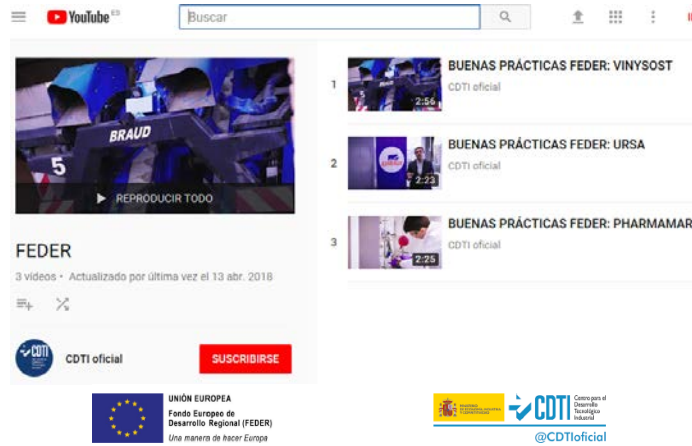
YouTube ES

Buscar

BRAUD

5

REPRODUCIR TODO

FEDER

3 vídeos • Actualizado por última vez el 13 abr. 2018

CDTI oficial

SUSCRIBIRSE

1

2:56

BUENAS PRÁCTICAS FEDER: VINYSOST

CDTI oficial

2

2:23

BUENAS PRÁCTICAS FEDER: URSA

CDTI oficial

3

2:25

BUENAS PRÁCTICAS FEDER: PHARMAMAR

CDTI oficial

UNIÓN EUROPEA
Fondo Europeo de Desarrollo Regional (FEDER)
Una manera de hacer Europa

CDTI
Centro para el Desarrollo Tecnológico Industrial

@CDTIoficial